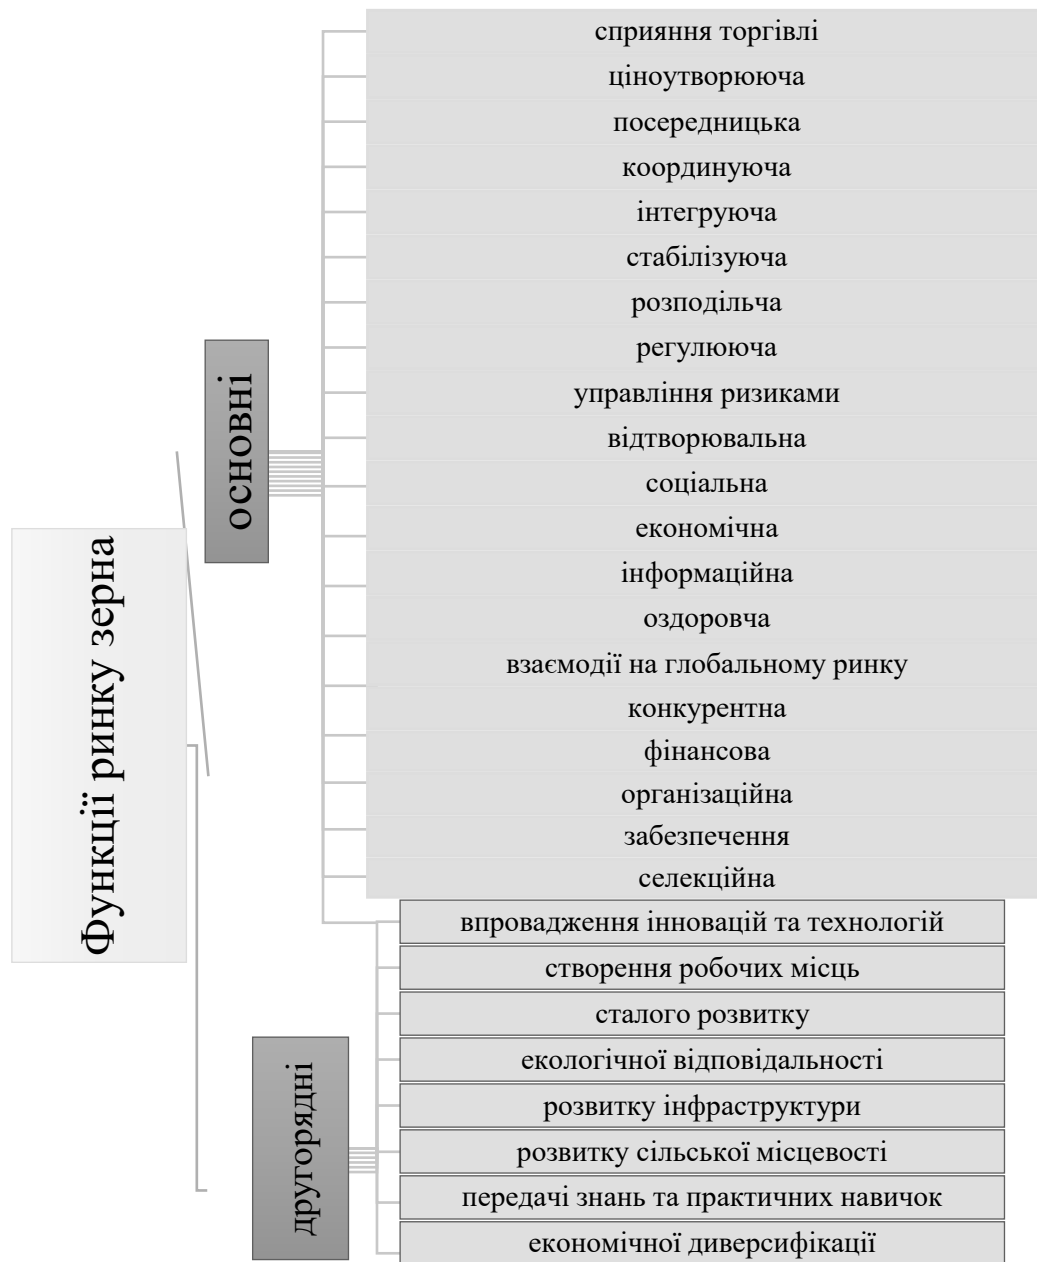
Функції ринку зерна

основні

сприяння торгівлі
ціноутворююча
посередницька
координуюча
інтегруюча
стабілізуюча
розподільча
регулююча
управління ризиками
відтворювальна
соціальна
економічна
інформаційна
оздоровча
взаємодії на глобальному ринку
конкурентна
фінансова
організаційна
забезпечення
селекційна

другорядні

впровадження інновацій та технологій
створення робочих місць
сталого розвитку
екологічної відповідальності
розвитку інфраструктури
розвитку сільської місцевості
передачі знань та практичних навичок
економічної диверсифікації